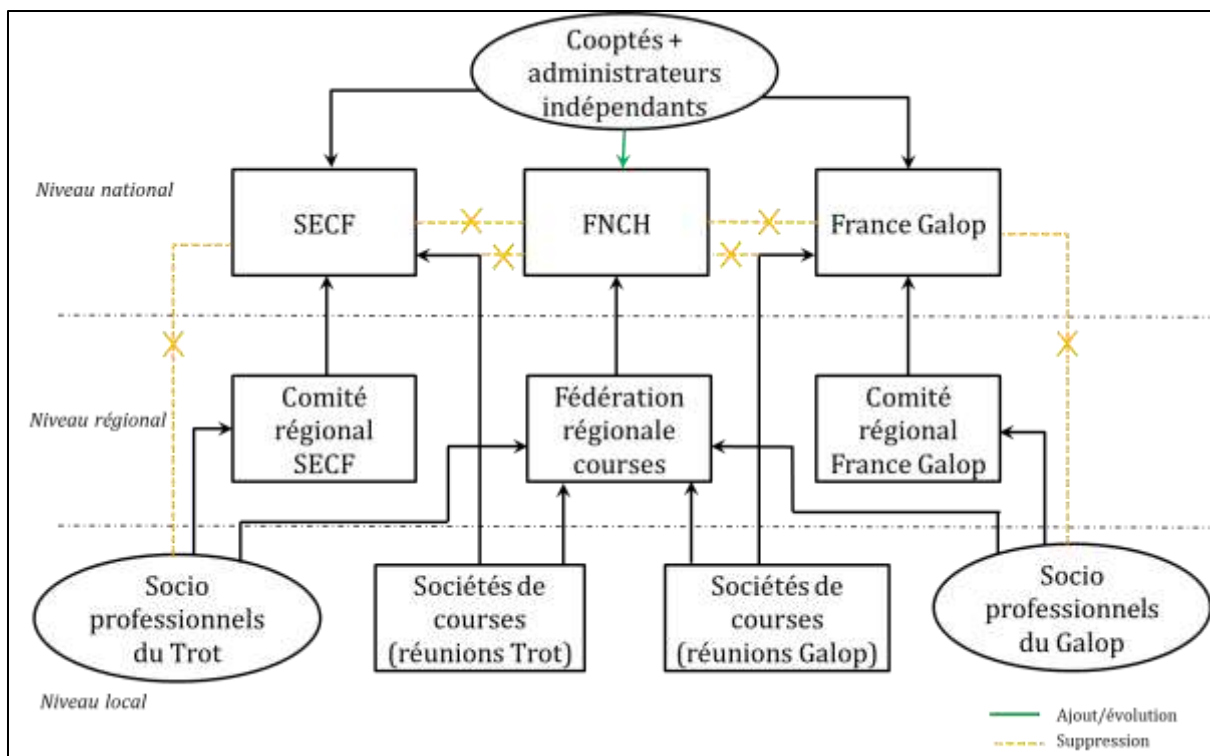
Cooptés + administrateurs indépendants

Niveau national

SECF

FNCH

France Galop

Niveau régional

Comité régional SECF

Fédération régionale courses

Comité régional France Galop

Socio professionnels du Trot

Sociétés de courses (réunions Trot)

Sociétés de courses (réunions Galop)

Socio professionnels du Galop

Niveau local

Ajout/évolution

Suppression